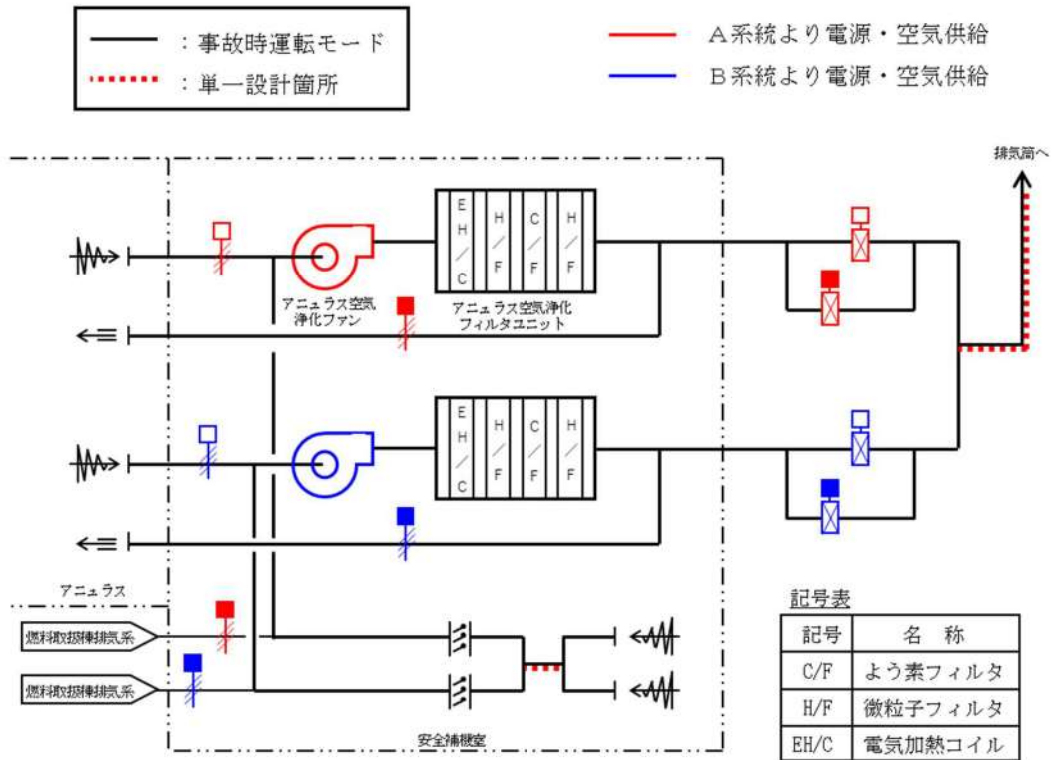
：事故時運転モード
：単一設計箇所

A系統より電源・空気供給
B系統より電源・空気供給

排気筒へ

EH/C
H/F
C/F
H/F

アニュラス空気浄化ファン
アニュラス空気浄化フィルタユニット

EH/C
H/F
C/F
H/F

アニュラス

燃料取扱棟排気系
燃料取扱棟排気系

安全補機室

記号表

| 記号 | 名　称 |
|---|---|
| C/F | よう素フィルタ |
| H/F | 微粒子フィルタ |
| EH/C | 電気加熱コイル |